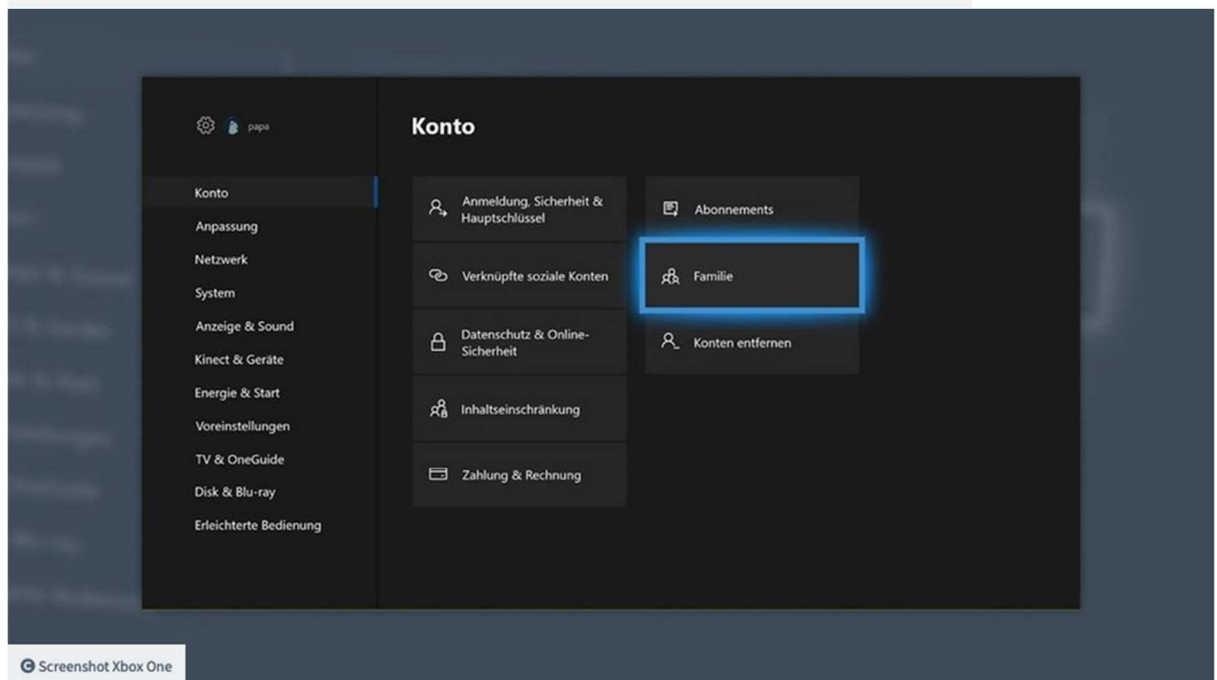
papa

Konto

Konto
Anpassung
Netzwerk
System
Anzeige & Sound
Kinect & Geräte
Energie & Start
Voreinstellungen
TV & OneGuide
Disk & Blu-ray
Erleichterte Bedienung

Anmeldung, Sicherheit & Hauptschlüssel

Verknüpfte soziale Konten

Datenschutz & Online-Sicherheit

Inhaltseinschränkung

Zahlung & Rechnung

Abonnements

Familie

Konten entfernen

© Screenshot Xbox One